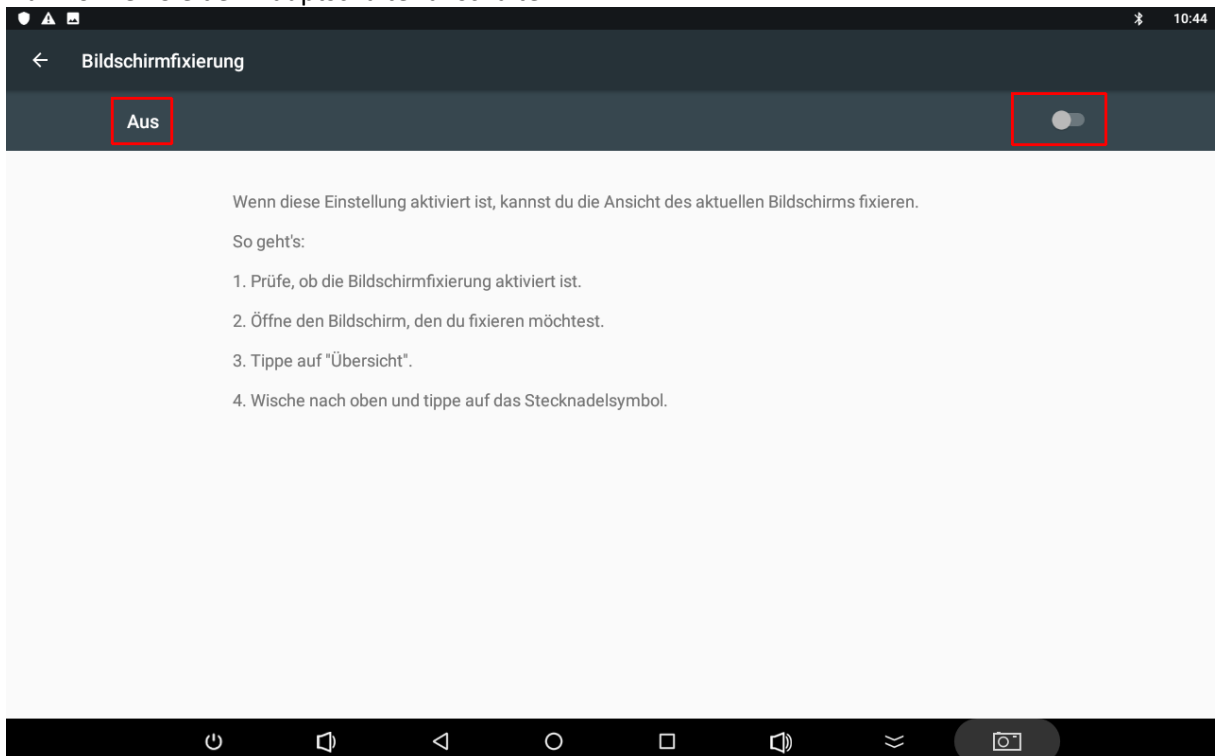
10:44

Bildschirmfixierung

Aus

Wenn diese Einstellung aktiviert ist, kannst du die Ansicht des aktuellen Bildschirms fixieren.

So geht's:

1. Prüfe, ob die Bildschirmfixierung aktiviert ist.

2. Öffne den Bildschirm, den du fixieren möchtest.

3. Tippe auf "Übersicht".

4. Wische nach oben und tippe auf das Stecknadelsymbol.